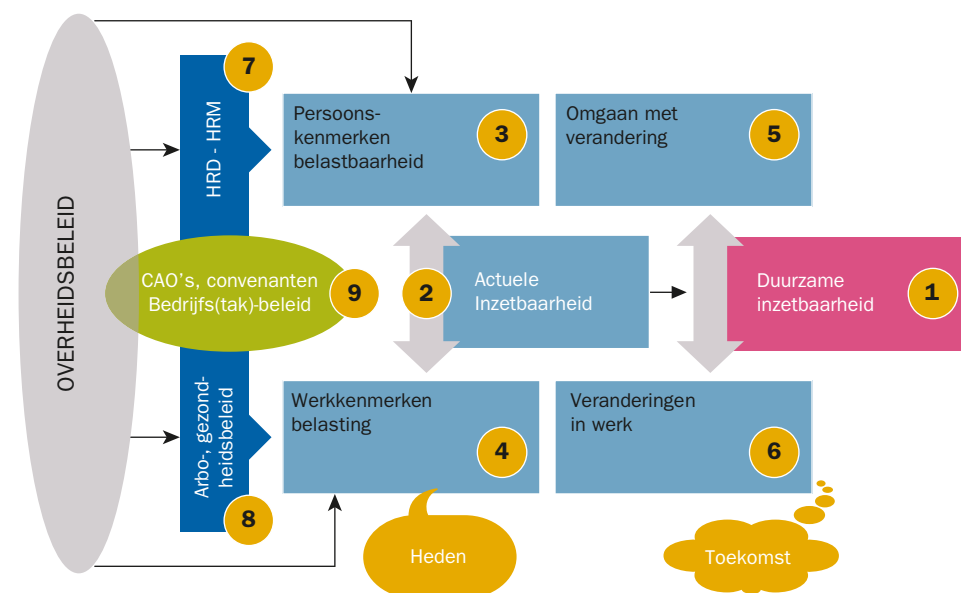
OVERHEIDSBELEID

7
HRD - HRM

Persoonskenmerken belastbaarheid
3

Omgaan met verandering
5

CAO's, convenanten Bedrijfs(tak)-beleid
9

2
Actuele Inzetbaarheid

Duurzame inzetbaarheid
1

Arbo-, gezondheidsbeleid
8

Werkkenmerken belasting
4

Veranderingen in werk
6

Heden

Toekomst